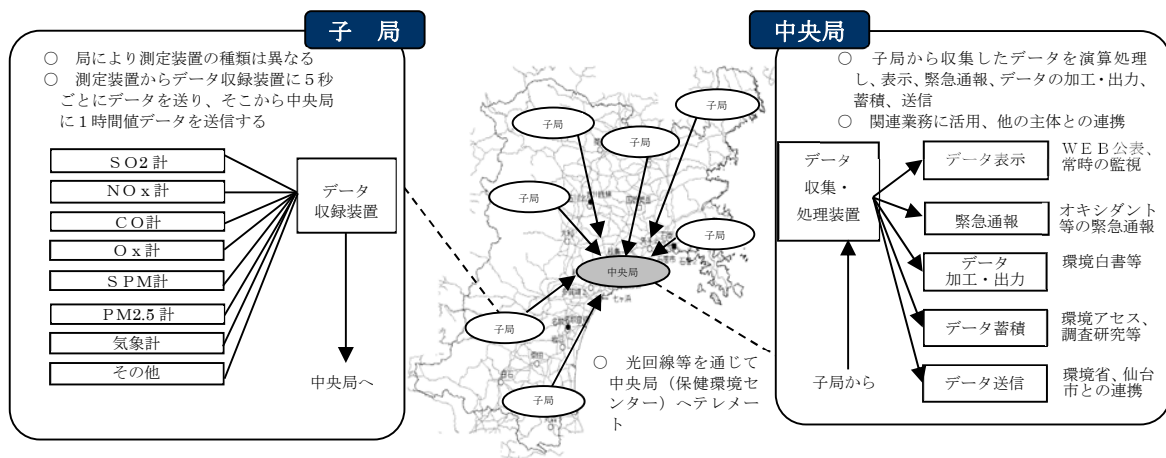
子　局

○　局により測定装置の種類は異なる
○　測定装置からデータ収録装置に５秒ごとにデータを送り、そこから中央局に１時間値データを送信する

ＳＯ2 計
ＮＯｘ計
ＣＯ計
Ｏｘ計
ＳＰＭ計
ＰＭ2.5 計
気象計
その他

データ
収録装置

中央局へ

子局
子局
子局
子局
子局
子局
子局
中央局

○　光回線等を通じて中央局（保健環境センター）へテレメート

中央局

○　子局から収集したデータを演算処理し、表示、緊急通報、データの加工・出力、蓄積、送信
○　関連業務に活用、他の主体との連携

データ
収集・
処理装置

子局から

データ表示　　ＷＥＢ公表、常時の監視
緊急通報　　オキシダント等の緊急通報
データ
加工・出力　　環境白書等
データ蓄積　　環境アセス、調査研究等
データ送信　　環境省、仙台市との連携